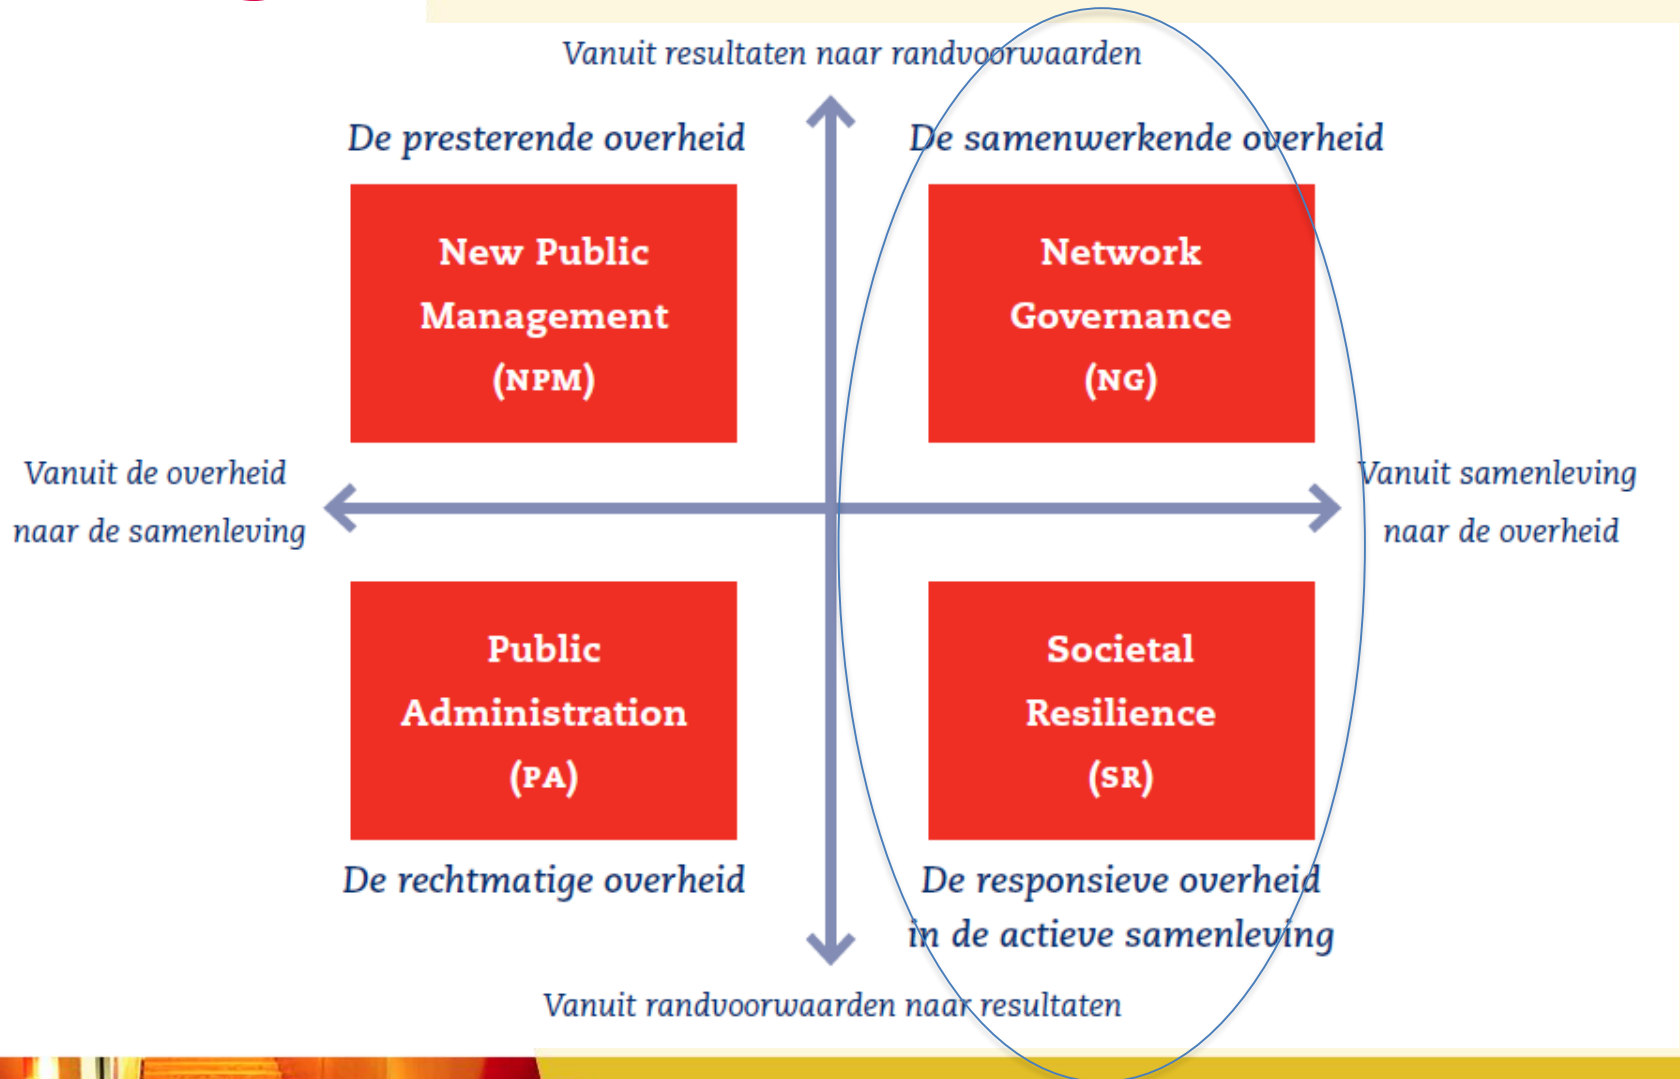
Vanuit resultaten naar randvoorwaarden

De presterende overheid

De samenwerkende overheid

New Public Management (NPM)

Network Governance (NG)

Vanuit de overheid naar de samenleving

Vanuit samenleving naar de overheid

Public Administration (PA)

Societal Resilience (SR)

De rechtmatige overheid

De responsieve overheid in de actieve samenleving

Vanuit randvoorwaarden naar resultaten